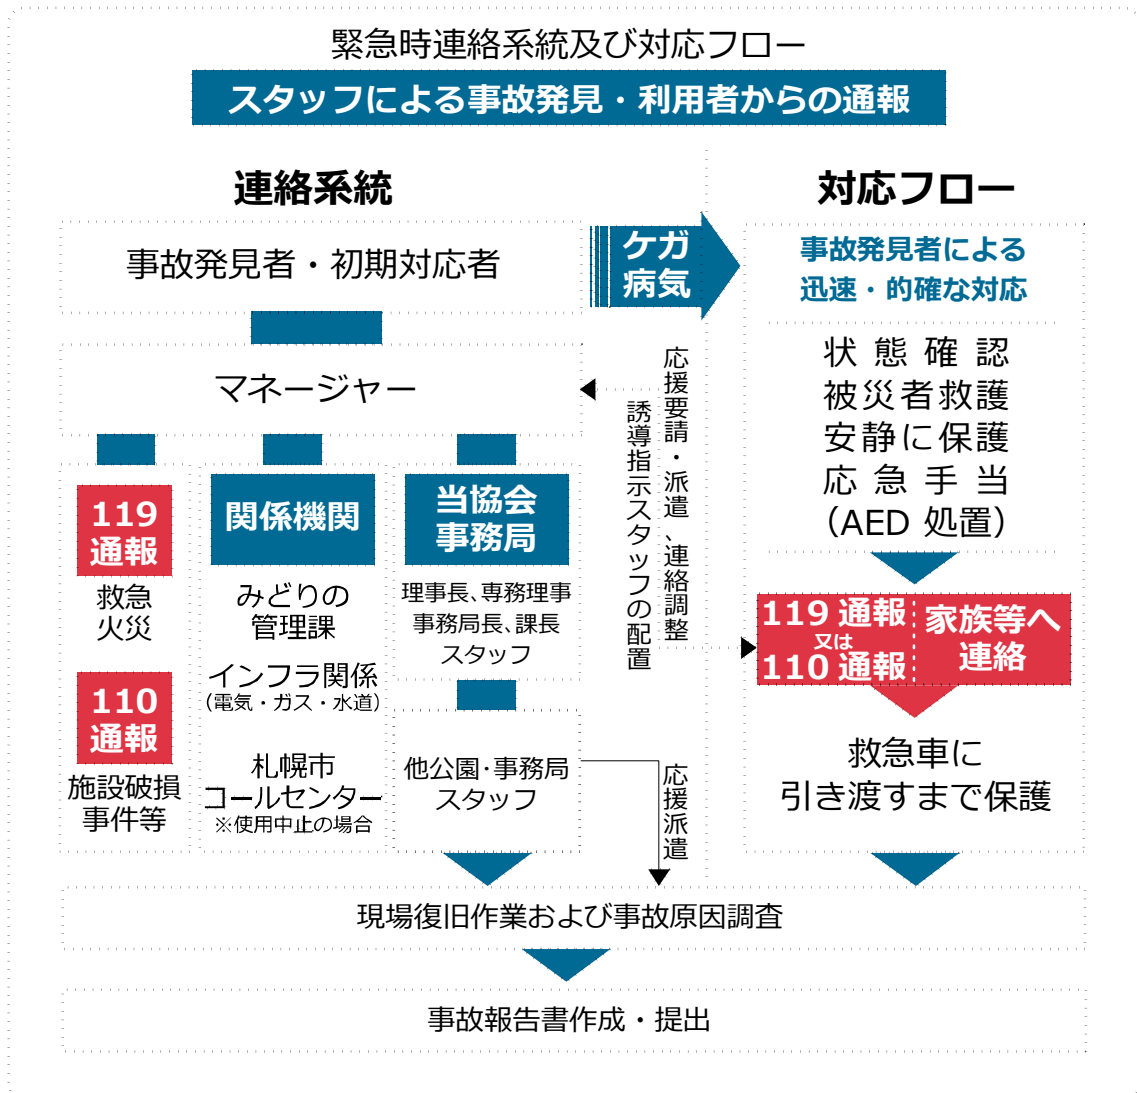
緊急時連絡系統及び対応フロー

スタッフによる事故発見・利用者からの通報

連絡系統

対応フロー

事故発見者・初期対応者

ケガ
病気

事故発見者による
迅速・的確な対応

マネージャー

応援要請・派遣、連絡調整

誘導指示スタッフの配置

状態確認
被災者救護
安静に保護
応急手当
(AED 処置)

119
通報

救急
火災

110
通報

施設破損
事件等

関係機関

みどりの
管理課

インフラ関係
(電気・ガス・水道)

札幌市
コールセンター
※使用中止の場合

当協会
事務局

理事長、専務理事
事務局長、課長
スタッフ

他公園・事務局
スタッフ

応援派遣

119 通報
又は
110 通報

家族等へ
連絡

救急車に
引き渡すまで保護

現場復旧作業および事故原因調査

事故報告書作成・提出